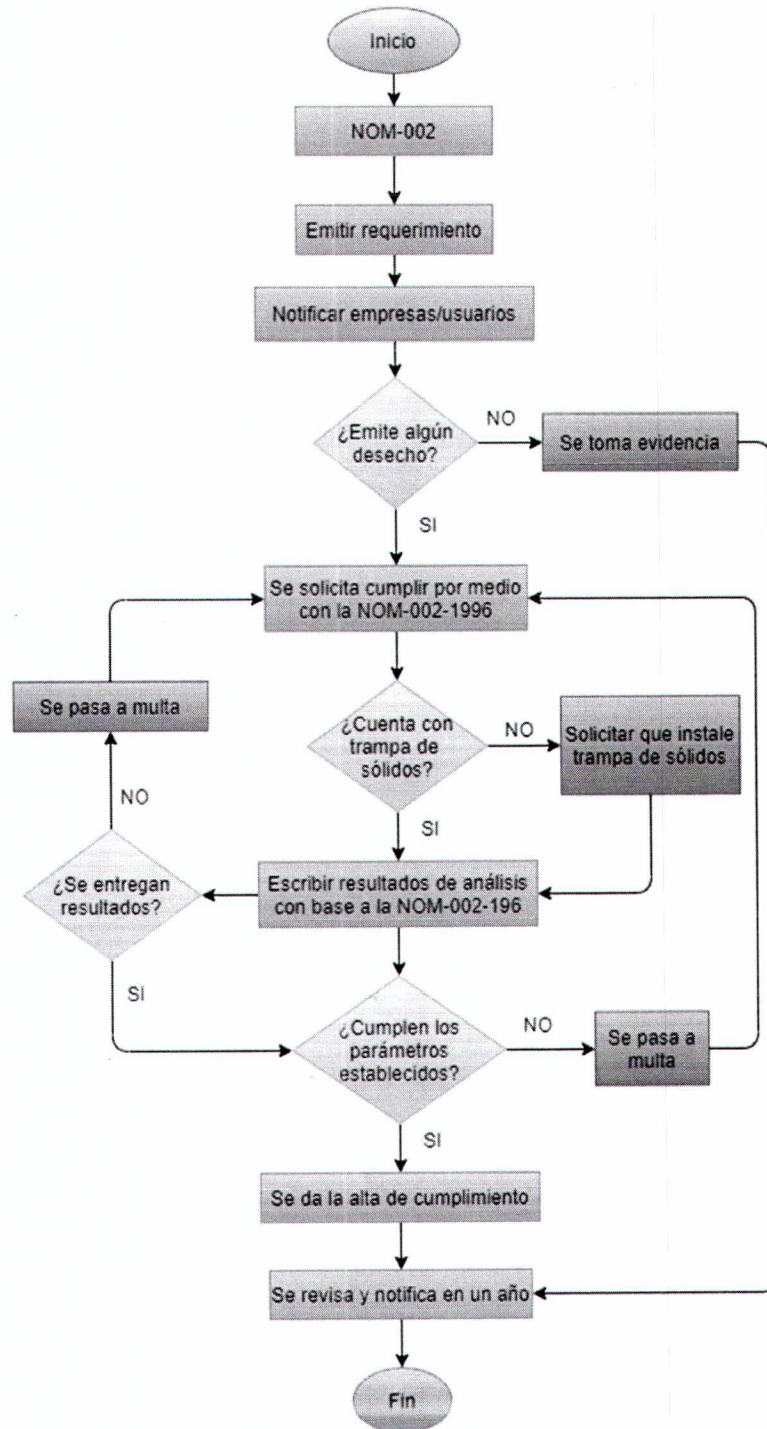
Inicio

NOM-002

Emitir requerimiento

Notificar empresas/usuarios

¿Emite algún desecho?

NO

Se toma evidencia

SI

Se solicita cumplir por medio con la NOM-002-1996

Se pasa a multa

¿Cuenta con trampa de sólidos?

NO

Solicitar que instale trampa de sólidos

NO

SI

¿Se entregan resultados?

Escribir resultados de análisis con base a la NOM-002-196

SI

¿Cumplen los parámetros establecidos?

NO

Se pasa a multa

SI

Se da la alta de cumplimiento

Se revisa y notifica en un año

Fin